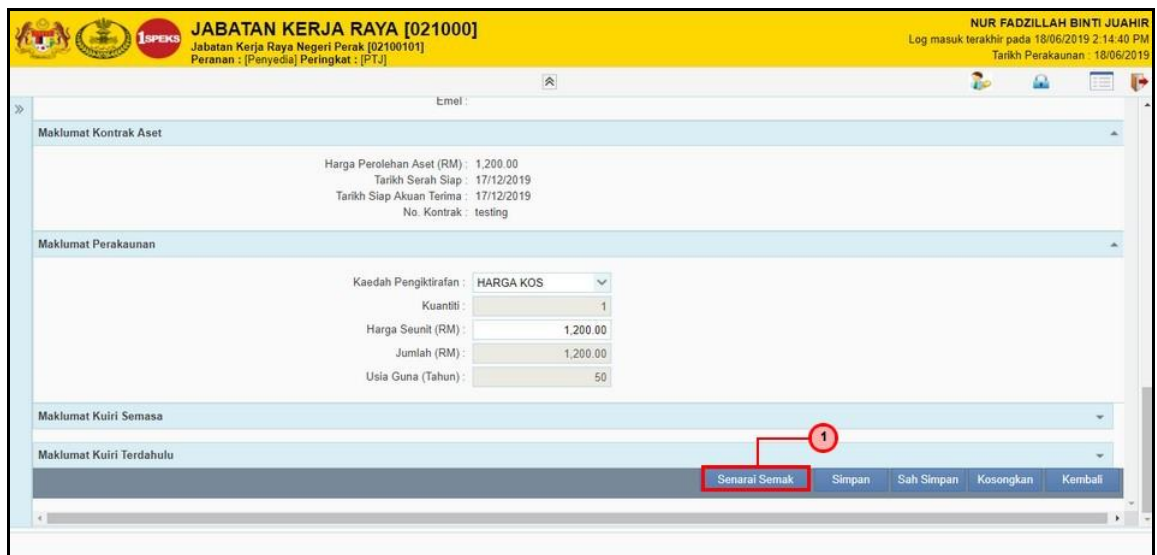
1SPEKS
JABATAN KERJA RAYA [021000]
Jabatan Kerja Raya Negeri Perak [02100101]
Peranan : [Penyedia] Peringkat : [PTJ]

NUR FADZILLAH BINTI JUAHIR
Log masuk terakhir pada 18/06/2019 2:14:40 PM
Tarikh Perakaunan : 18/06/2019

Emel :

Maklumat Kontrak Aset

Harga Perolehan Aset (RM) : 1,200.00
Tarikh Serah Siap : 17/12/2019
Tarikh Siap Akuan Terima : 17/12/2019
No. Kontrak : testing

Maklumat Perakaunan

Kaedah Pengiktirafan : HARGA KOS
Kuantiti : 1
Harga Seunit (RM) : 1,200.00
Jumlah (RM) : 1,200.00
Usia Guna (Tahun) : 50

Maklumat Kuiri Semasa

Maklumat Kuiri Terdahulu

1

Senarai Semak | Simpan | Sah Simpan | Kosongkan | Kembali